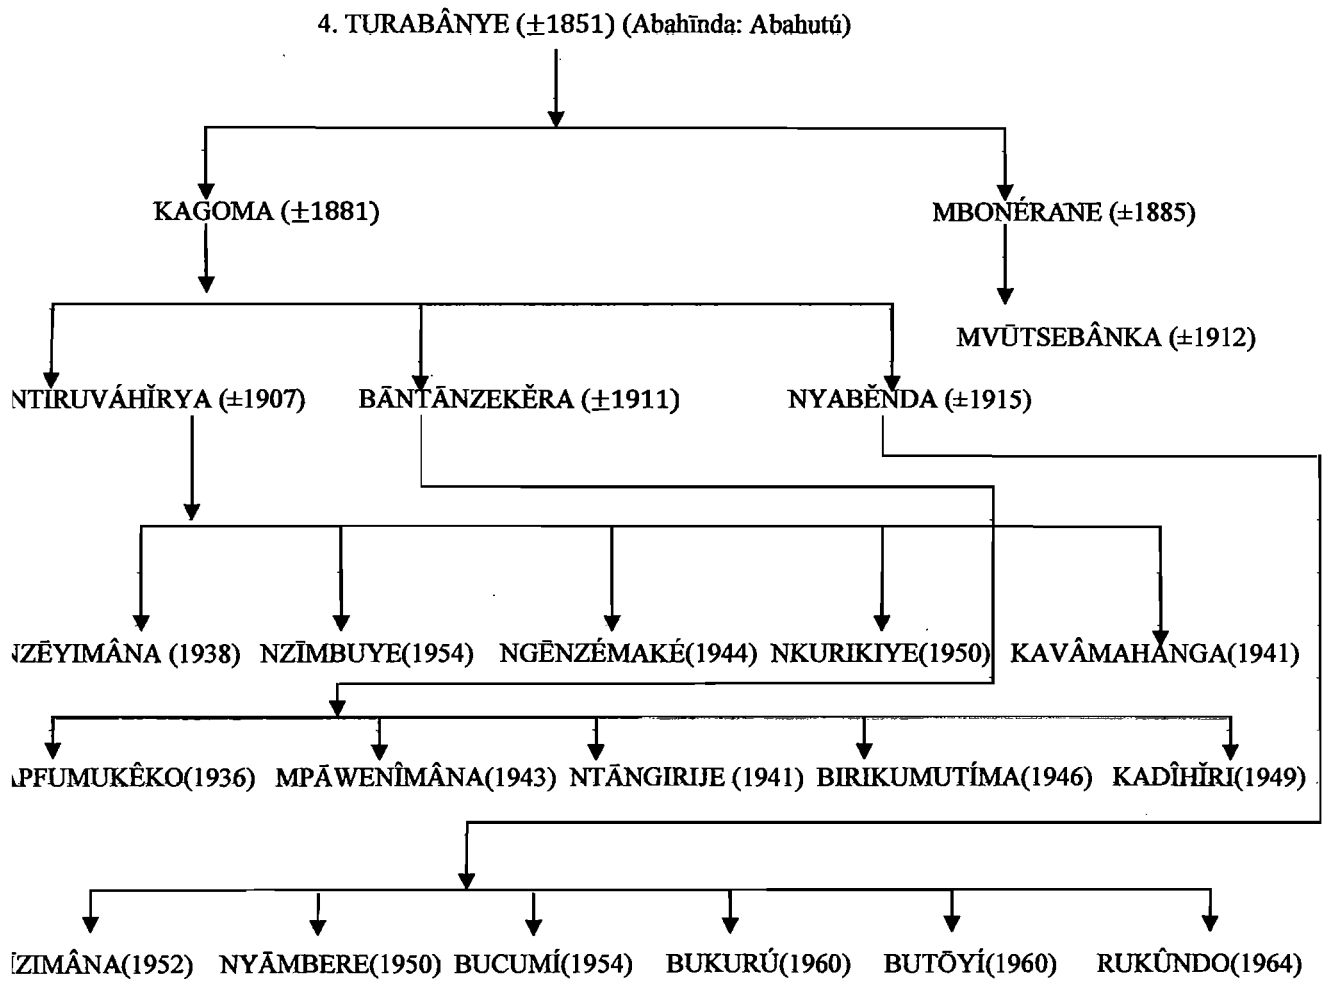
4. TURABÂNYE (±1851) (Abahīnda: Abahutú)

KAGOMA (±1881)

MBONÉRANE (±1885)

MVŪTSEBÂNKA (±1912)

NTIRUVÁHĬRYA (±1907) BĀNTĀNZEKĔRA (±1911) NYABĔNDA (±1915)

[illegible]ZĒYIMÂNA (1938) NZĪMBUYE(1954) NGĒNZÉMAKÉ(1944) NKURIKIYE(1950) KAVÂMAHANGA(1941)

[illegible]PFUMUKÊKO(1936) MPĀWENÎMÂNA(1943) NTĀNGIRIJE (1941) BIRIKUMUTÍMA(1946) KADÎHĪRI(1949)

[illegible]ZIMÂNA(1952) NYĀMBERE(1950) BUCUMÍ(1954) BUKURÚ(1960) BUTŌYÍ(1960) RUKÛNDO(1964)